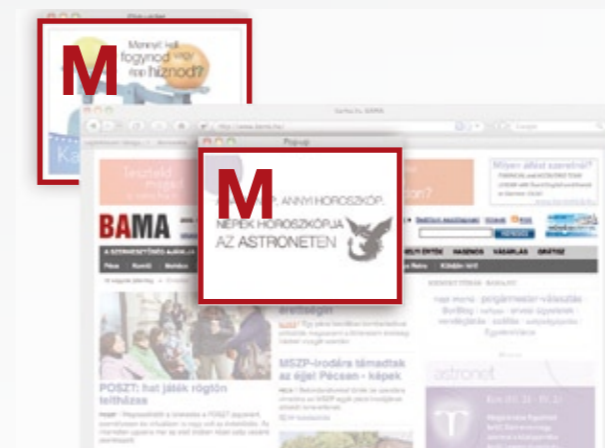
Pop-up

M

Mennyit kell fogynod vagy híznod?

Ka

Bama.hu BAMA

Pop-up

M

ANNYI HOROSZKÓP. NÉPEK HOROSZKÓPJA AZ ASTRONETEN

Teszteld

BAMA

Pécs

POSZT: hat játék rögtön

MSZP-iroda támadtak az éjjel Pécsen - képek

astronet

Milyen állást szeretnél?